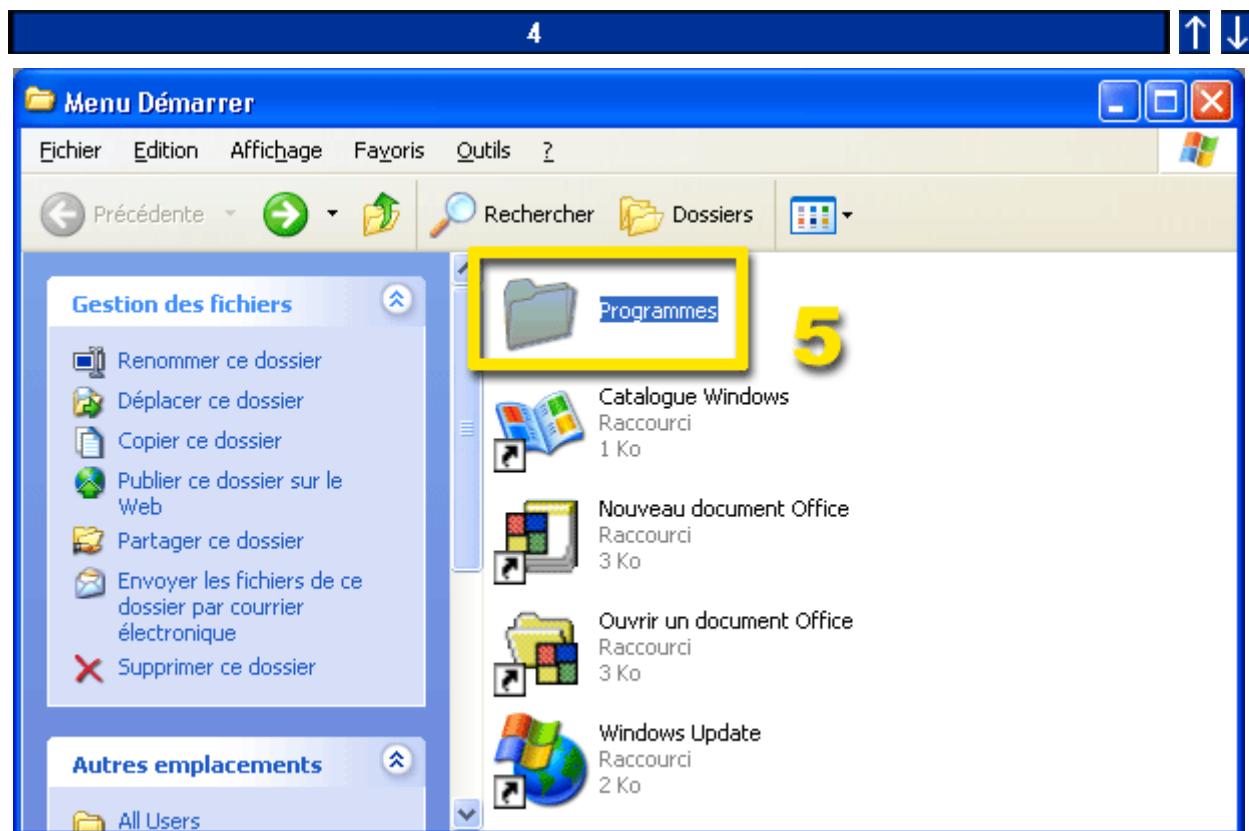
4

Menu Démarrer

Fichier Edition Affichage Favoris Outils ?

Précédente Rechercher Dossiers

Gestion des fichiers

Renommer ce dossier
Déplacer ce dossier
Copier ce dossier
Publier ce dossier sur le Web
Partager ce dossier
Envoyer les fichiers de ce dossier par courrier électronique
Supprimer ce dossier

Autres emplacements

All Users

Programmes

5

Catalogue Windows
Raccourci
1 Ko

Nouveau document Office
Raccourci
3 Ko

Ouvrir un document Office
Raccourci
3 Ko

Windows Update
Raccourci
2 Ko